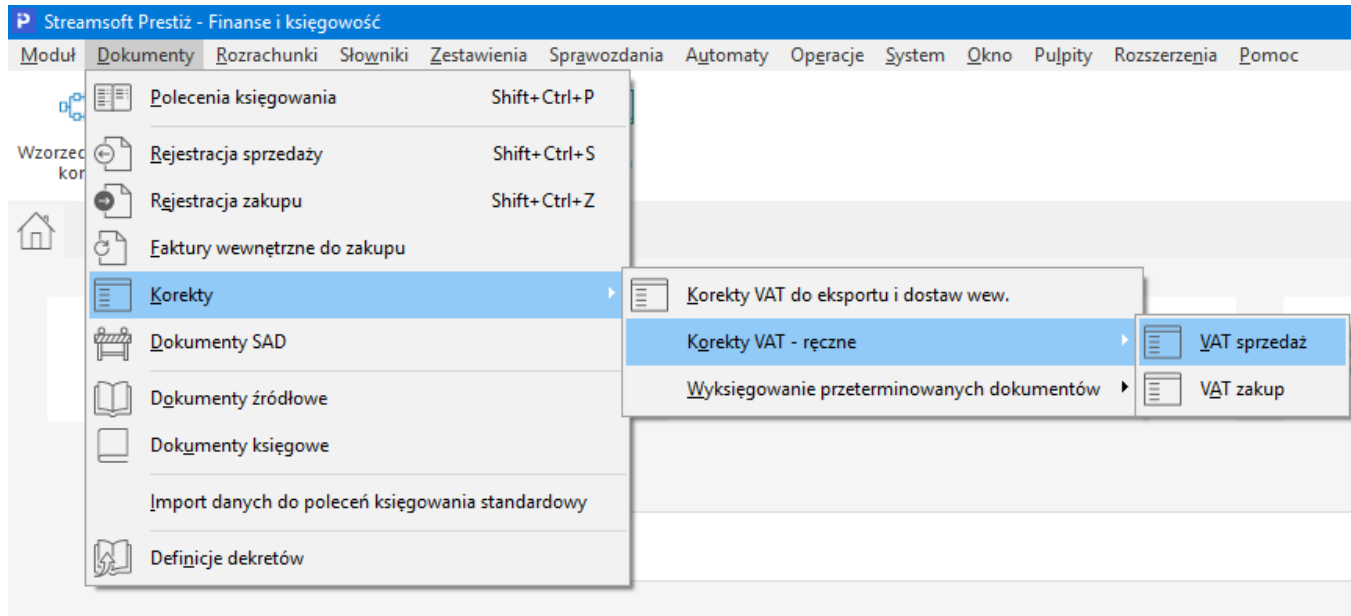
Streamsoft Prestiż - Finanse i księgowość

Moduł Dokumenty Rozrachunki Słowniki Zestawienia Sprawozdania Automaty Operacje System Okno Pulpity Rozszerzenia Pomoc

Wzorzec kor

Polecenia księgowania Shift+Ctrl+P
Rejestracja sprzedaży Shift+Ctrl+S
Rejestracja zakupu Shift+Ctrl+Z
Faktury wewnętrzne do zakupu
Korekty
Dokumenty SAD
Dokumenty źródłowe
Dokumenty księgowe
Import danych do poleceń księgowania standardowy
Definicje dekretów

Korekty VAT do eksportu i dostaw wew.
Korekty VAT - ręczne
Wyksięgowanie przeterminowanych dokumentów

VAT sprzedaż
VAT zakup